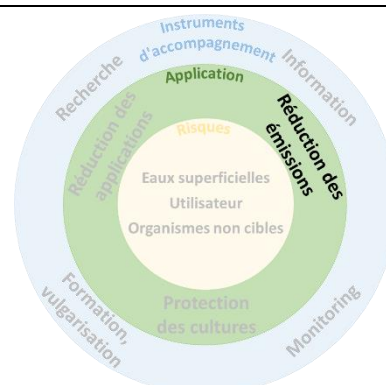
Instruments d'accompagnement

Recherche

Information

Application

Réduction des applications

Réduction des émissions

Risques

Eaux superficielles

Utilisateur

Organismes non cibles

Protection des cultures

Formation, vulgarisation

Monitoring